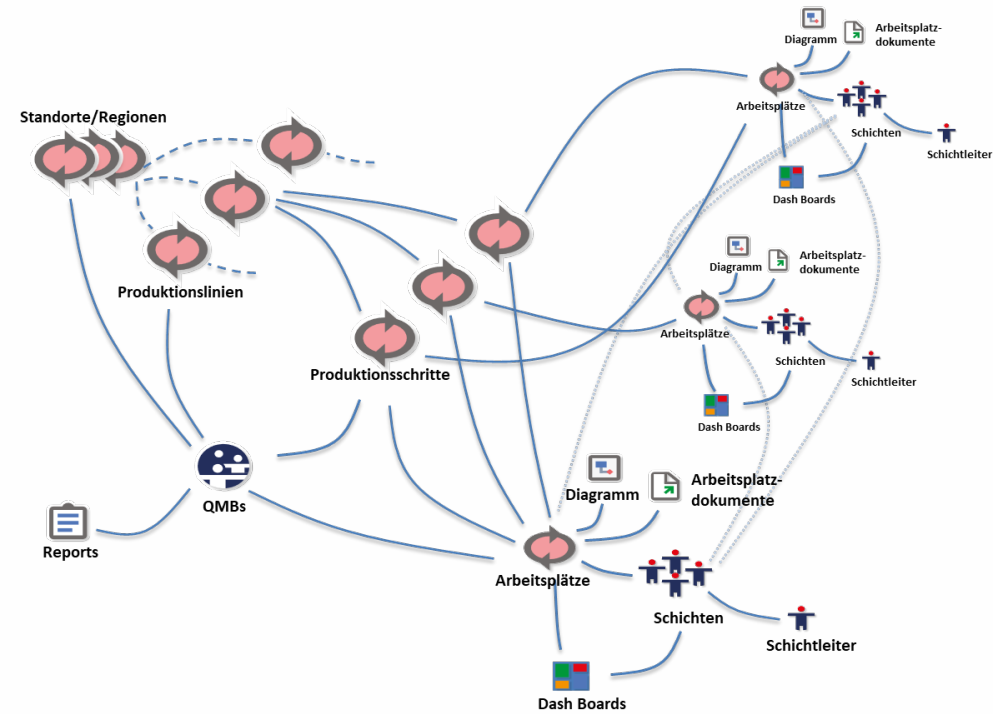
Diagramm
Arbeitsplatzdokumente
Arbeitsplätze
Schichten
Schichtleiter
Dash Boards
Standorte/Regionen
Diagramm
Arbeitsplatzdokumente
Arbeitsplätze
Schichten
Schichtleiter
Dash Boards
Produktionslinien
Produktionsschritte
QMBs
Reports
Diagramm
Arbeitsplatzdokumente
Arbeitsplätze
Schichten
Schichtleiter
Dash Boards